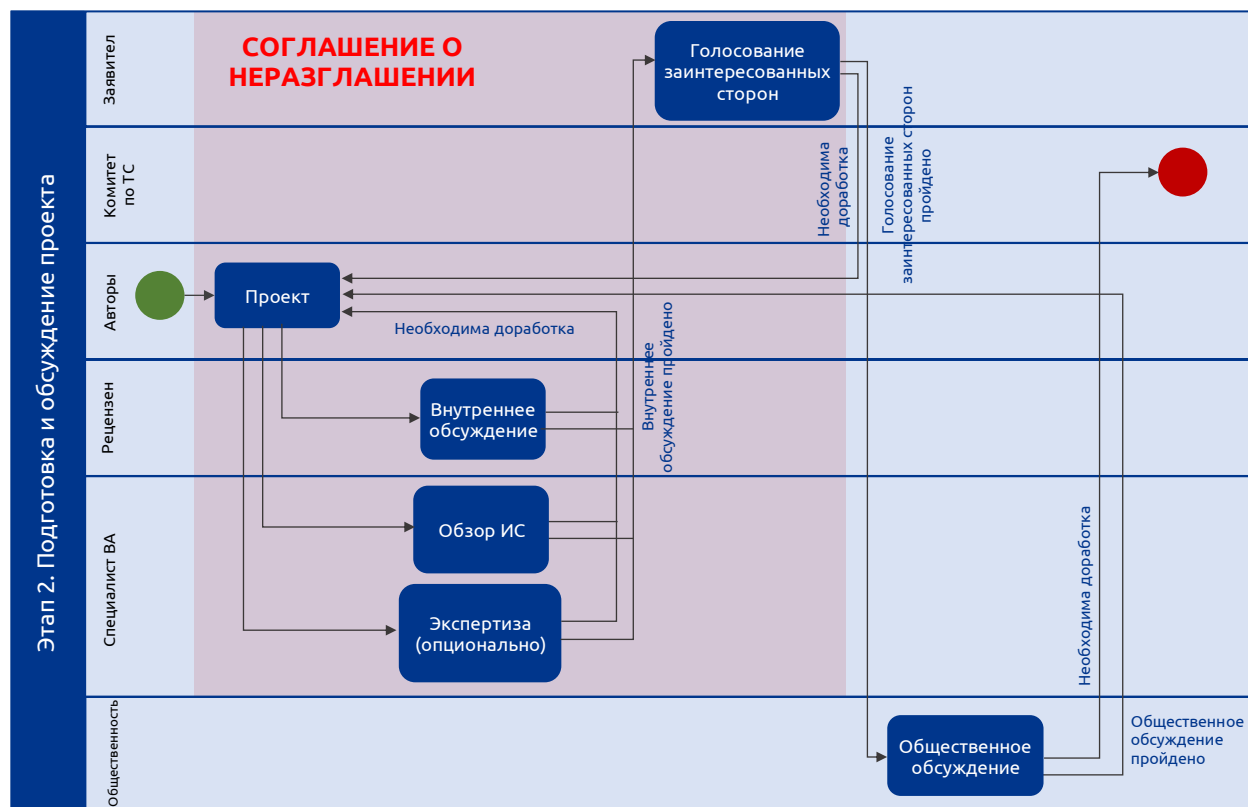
Этап 2. Подготовка и обсуждение проекта

Заявител

Комитет по ТС

Авторы

Рецензен

Специалист ВА

Общественность

СОГЛАШЕНИЕ О НЕРАЗГЛАШЕНИИ

Голосование заинтересованных сторон

Необходима доработка

Голосование заинтересованных сторон пройдено

Проект

Необходима доработка

Внутреннее обсуждение пройдено

Внутреннее обсуждение

Обзор ИС

Экспертиза (опционально)

Необходима доработка

Общественное обсуждение

Общественное обсуждение пройдено